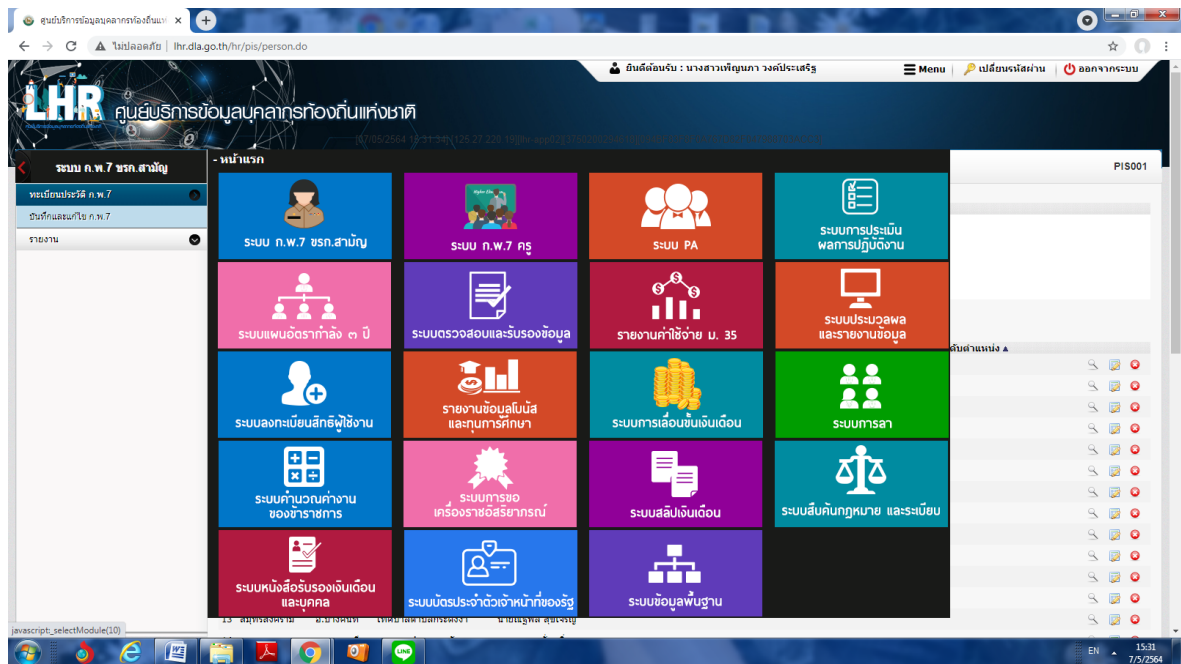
ศูนย์บริการข้อมูลบุคลากรท้องถิ่นแห่ง ×

ไม่ปลอดภัย | lhr.dla.go.th/hr/pis/person.do

ยินดีต้อนรับ : นางสาวเพ็ญนภา วงศ์ประเสริฐ
Menu
เปลี่ยนรหัสผ่าน
ออกจากระบบ

LHR ศูนย์บริการข้อมูลบุคลากรท้องถิ่นแห่งชาติ

07/05/2564 15:31:34 [125.27.220.19][lhr-app02][750282040][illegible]

ระบบ ก.พ.7 ขรก.สามัญ
ทะเบียนประวัติ ก.พ.7
บันทึกและแก้ไข ก.พ.7
รายงาน

- หน้าแรก

PIS001

ระบบ ก.พ.7 ขรก.สามัญ
ระบบ ก.พ.7 ครู
ระบบ PA
ระบบการประเมินผลการปฏิบัติงาน
ระบบแผนอัตรากำลัง ๓ ปี
ระบบตรวจสอบและรับรองข้อมูล
รายงานค่าใช้จ่าย ม. 35
ระบบประมวลผลและรายงานข้อมูล
ระบบลงทะเบียนสิทธิผู้ใช้งาน
รายงานข้อมูลโบนัสและทุนการศึกษา
ระบบการเลื่อนขั้นเงินเดือน
ระบบการลา
ระบบคำนวณค่างานของข้าราชการ
ระบบการขอเครื่องราชอิสริยาภรณ์
ระบบสลิปเงินเดือน
ระบบสืบค้นกฎหมาย และระเบียบ
ระบบหนังสือรับรองเงินเดือนและบุคคล
ระบบบัตรประจำตัวเจ้าหน้าที่ของรัฐ
ระบบข้อมูลพื้นฐาน

ลับตำแหน่ง ▲

13 สมุทรสงคราม อ.บางคนที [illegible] นายณัฐพล สุขเจริญ

javascript:_selectModule(10)

EN 15:31 7/5/2564